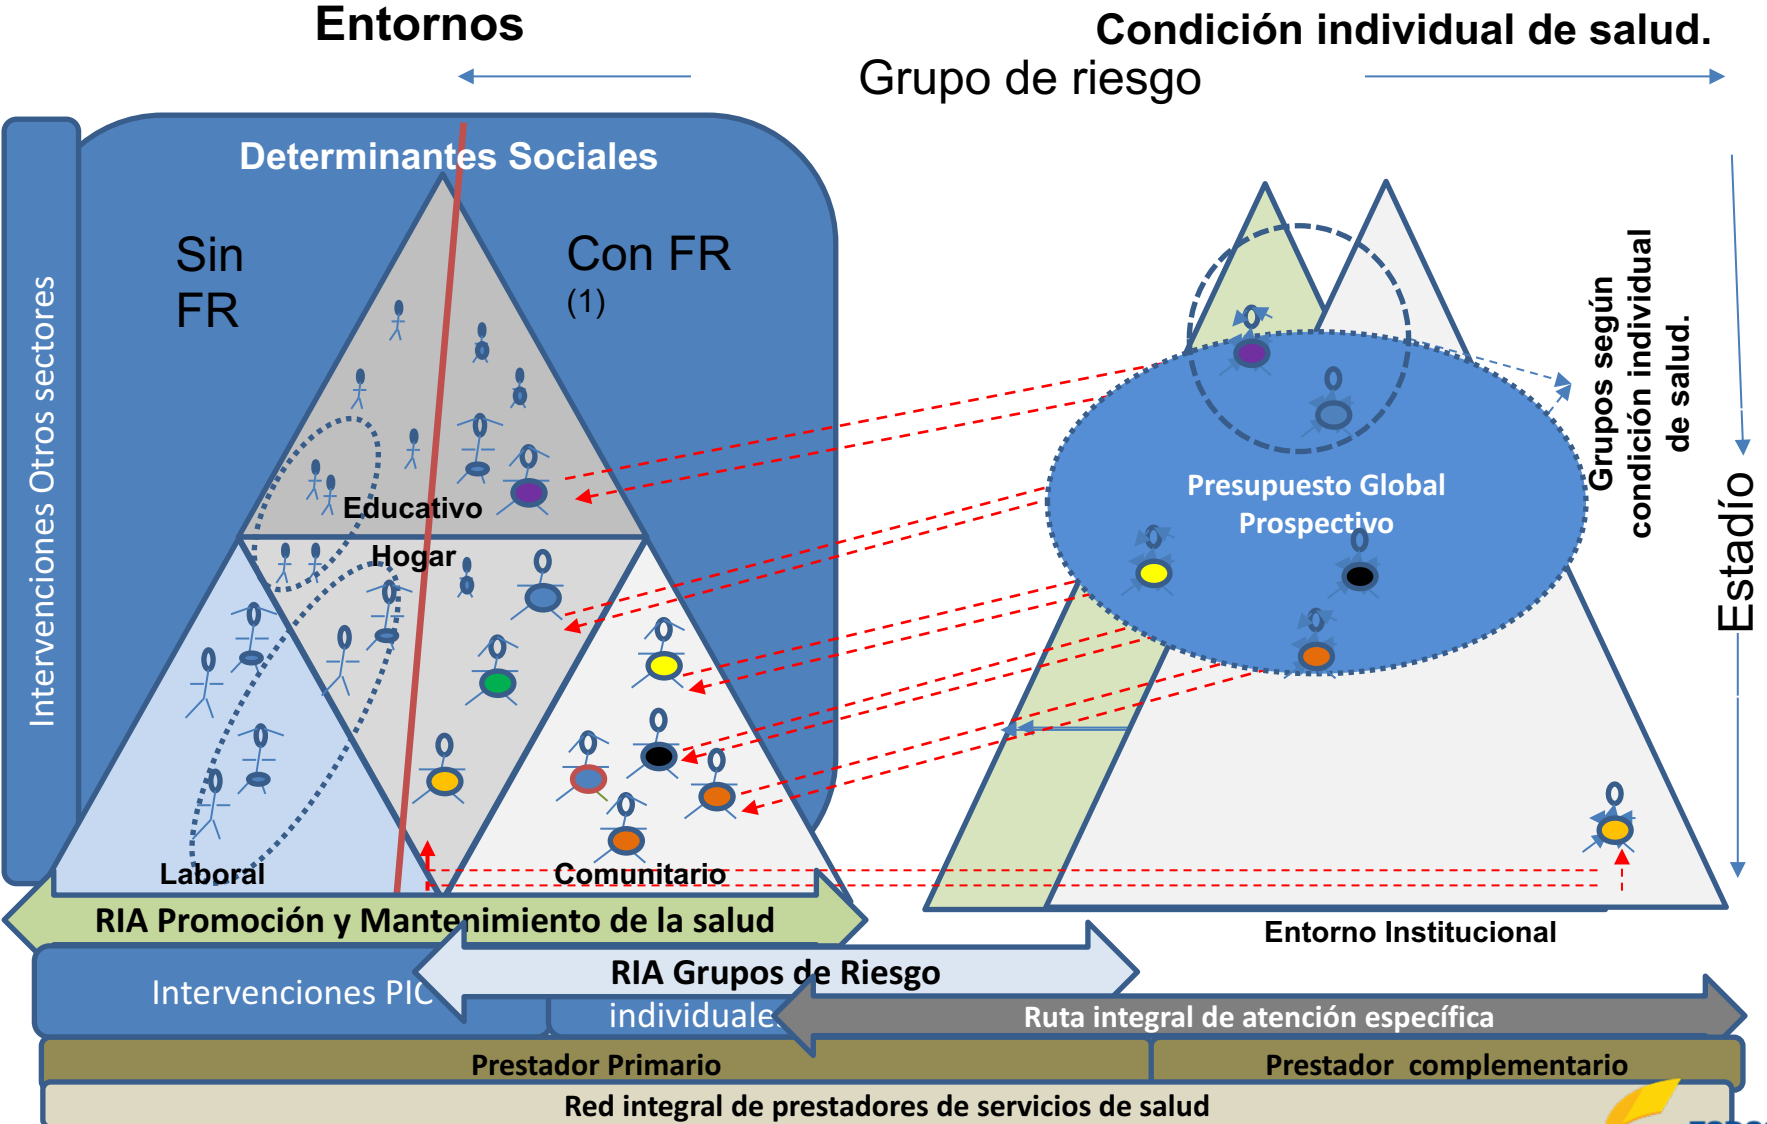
Entornos

Condición individual de salud.

Grupo de riesgo

Intervenciones Otros sectores

Determinantes Sociales

Sin FR

Con FR (1)

Educativo

Hogar

Laboral

Comunitario

Presupuesto Global Prospectivo

Grupos según condición individual de salud.

Estadío

Entorno Institucional

RIA Promoción y Mantenimiento de la salud

Intervenciones PIC

RIA Grupos de Riesgo

individuales

Ruta integral de atención específica

Prestador Primario

Prestador complementario

Red integral de prestadores de servicios de salud